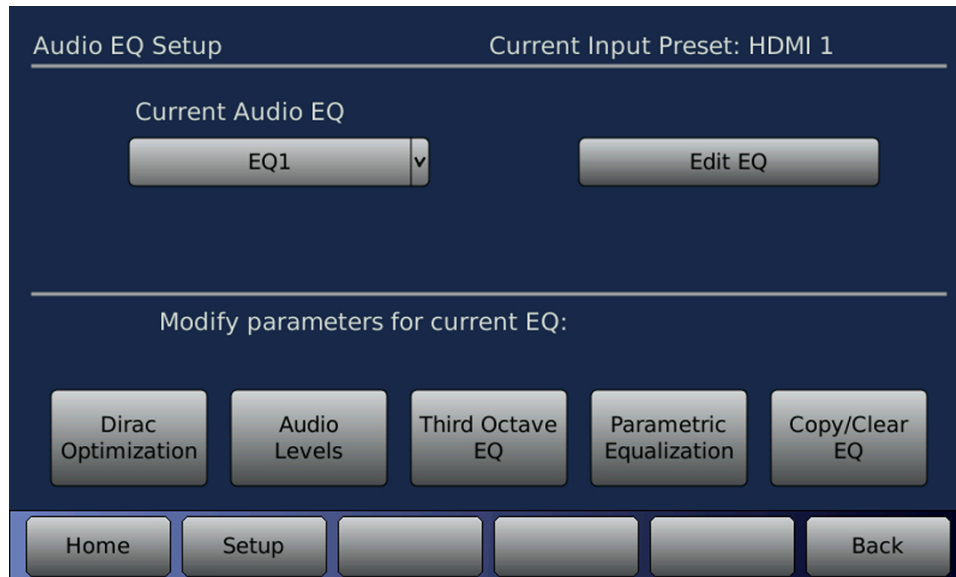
Audio EQ Setup

Current Input Preset: HDMI 1

Current Audio EQ

EQ1 v

Edit EQ

Modify parameters for current EQ:

Dirac Optimization

Audio Levels

Third Octave EQ

Parametric Equalization

Copy/Clear EQ

Home

Setup

Back